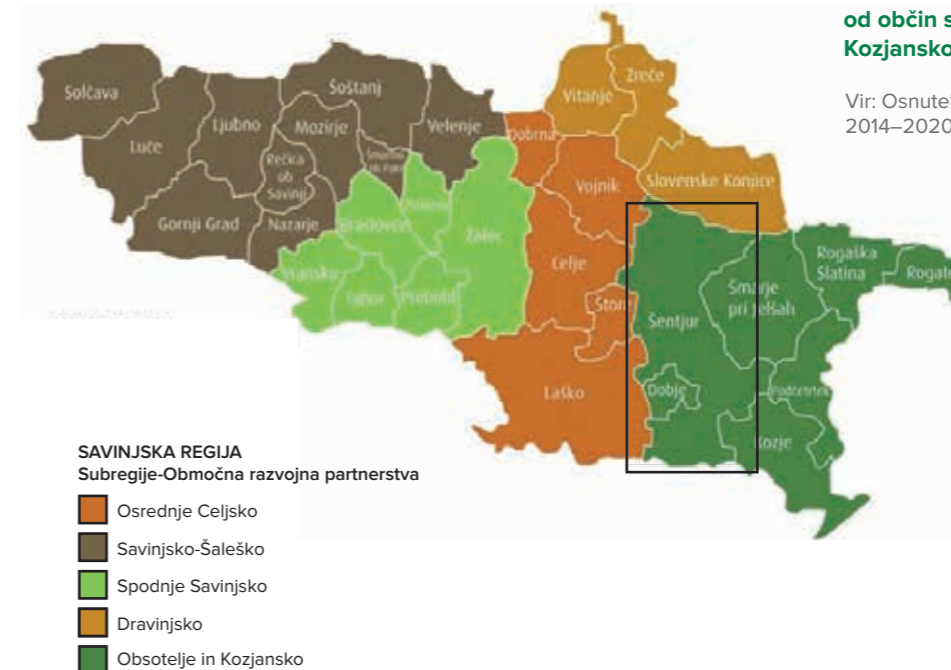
od občin s
Kozjansko

Vir: Osnute
2014–2020

Solčava
Šoštanj
Zreče
Luče
Ljubno
Mozirje
Velenje
Vitanje
Dobrna
Rečica ob Savinji
Šmartno ob Paki
Vojnik
Slovenske Konjice
Gornji Grad
Nazarje
Braslovče
Polzela
Žalec
Celje
Rogaška Slatina
Rogatec
Vransko
Tabor
Prebold
Štore
Šentjur
Šmarje pri Jelšah
Laško
Dobje
Podčetrtek
Kozje

SAVINJSKA REGIJA
Subregije-Območna razvojna partnerstva

Osrednje Celjsko
Savinjsko-Šaleško
Spodnje Savinjsko
Dravinjsko
Obsotelje in Kozjansko